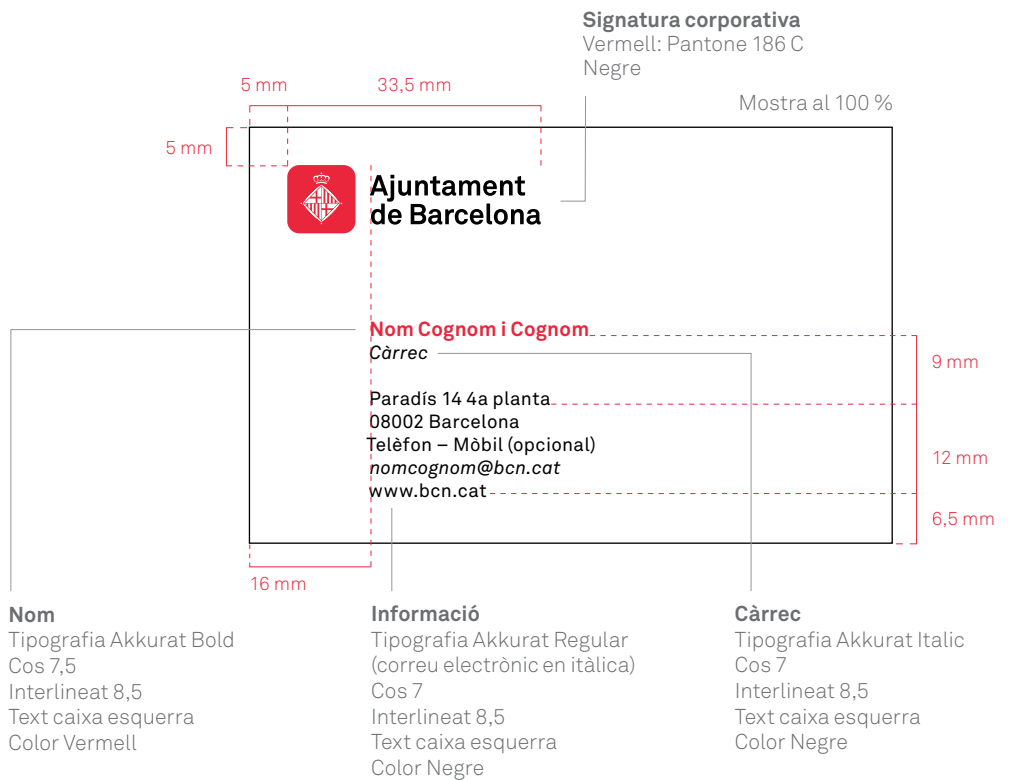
Signatura corporativa
Vermell: Pantone 186 C
Negre

5 mm
33,5 mm
Mostra al 100 %
5 mm

Ajuntament
de Barcelona

Nom Cognom i Cognom
Càrrec

Paradís 14 4a planta
08002 Barcelona
Telèfon – Mòbil (opcional)
nomcognom@bcn.cat
www.bcn.cat

9 mm
12 mm
6,5 mm
16 mm

Nom
Tipografia Akkurat Bold
Cos 7,5
Interlineat 8,5
Text caixa esquerra
Color Vermell

Informació
Tipografia Akkurat Regular
(correu electrònic en itàlica)
Cos 7
Interlineat 8,5
Text caixa esquerra
Color Negre

Càrrec
Tipografia Akkurat Italic
Cos 7
Interlineat 8,5
Text caixa esquerra
Color Negre